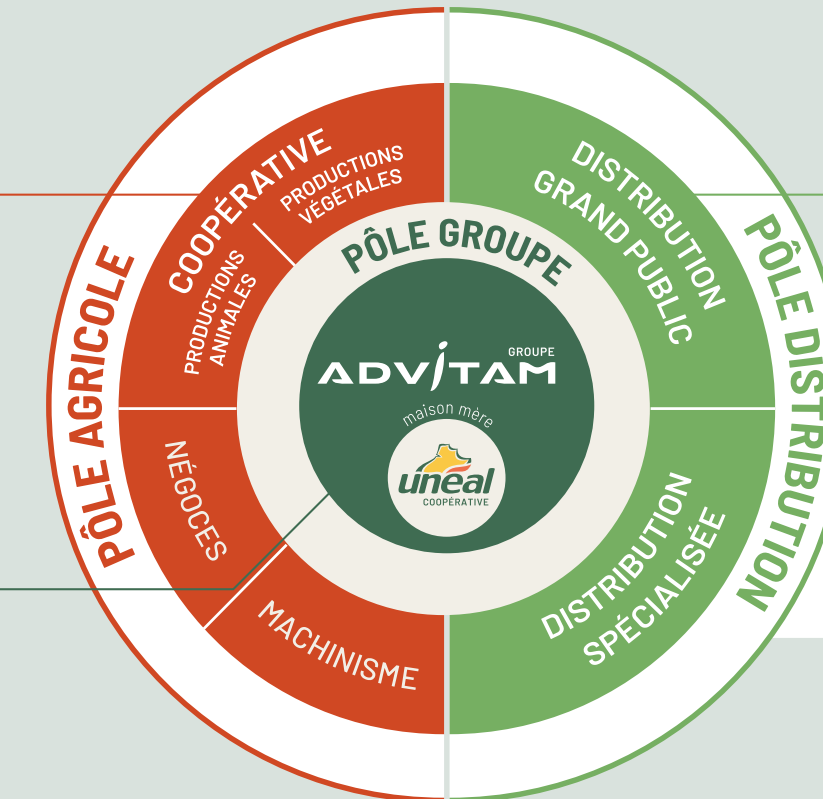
PÔLE AGRICOLE

COOPÉRATIVE

PRODUCTIONS VÉGÉTALES

PRODUCTIONS ANIMALES

NÉGOCES

MACHINISME

PÔLE GROUPE

GROUPE

ADVITAM

maison mère

unéal

COOPÉRATIVE

PÔLE DISTRIBUTION

DISTRIBUTION GRAND PUBLIC

DISTRIBUTION SPÉCIALISÉE